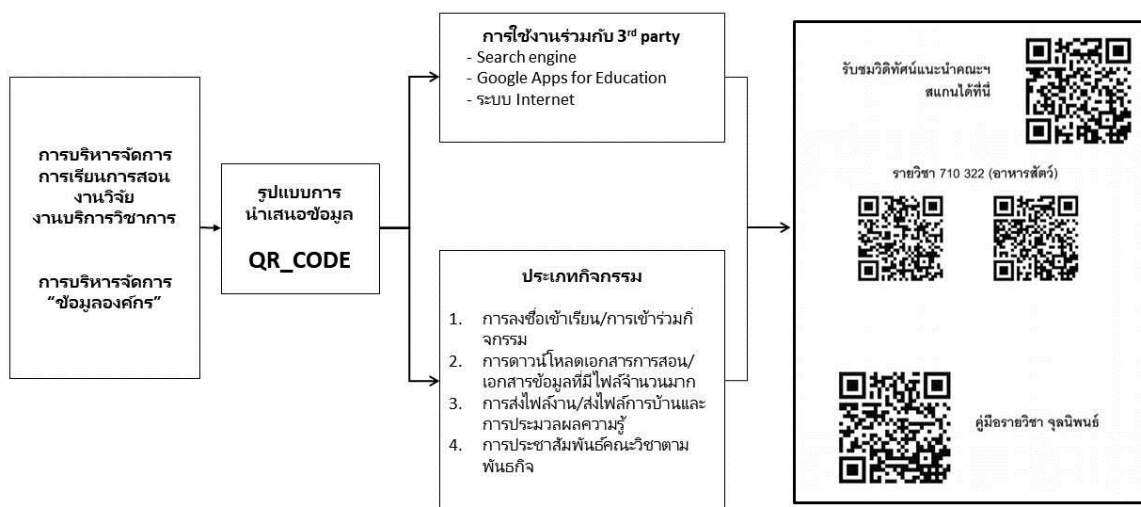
การบริหารจัดการ
การเรียนการสอน
งานวิจัย
งานบริการวิชาการ

การบริหารจัดการ
"ข้อมูลองค์กร"

รูปแบบการนำเสนอข้อมูล

QR_CODE

การใช้งานร่วมกับ 3$^{rd}$ party
- Search engine
- Google Apps for Education
- ระบบ Internet

ประเภทกิจกรรม

1. การลงชื่อเข้าเรียน/การเข้าร่วมกิจกรรม
2. การดาวน์โหลดเอกสารการสอน/เอกสารข้อมูลที่มีไฟล์จำนวนมาก
3. การส่งไฟล์งาน/ส่งไฟล์การบ้านและการประมวลผลความรู้
4. การประชาสัมพันธ์คณะวิชาตามพันธกิจ

รับชมวิดิทัศน์แนะนำคณะฯ สแกนได้ที่นี่

รายวิชา 710 322 (อาหารสัตว์)

คู่มือรายวิชา จุลินพนธ์